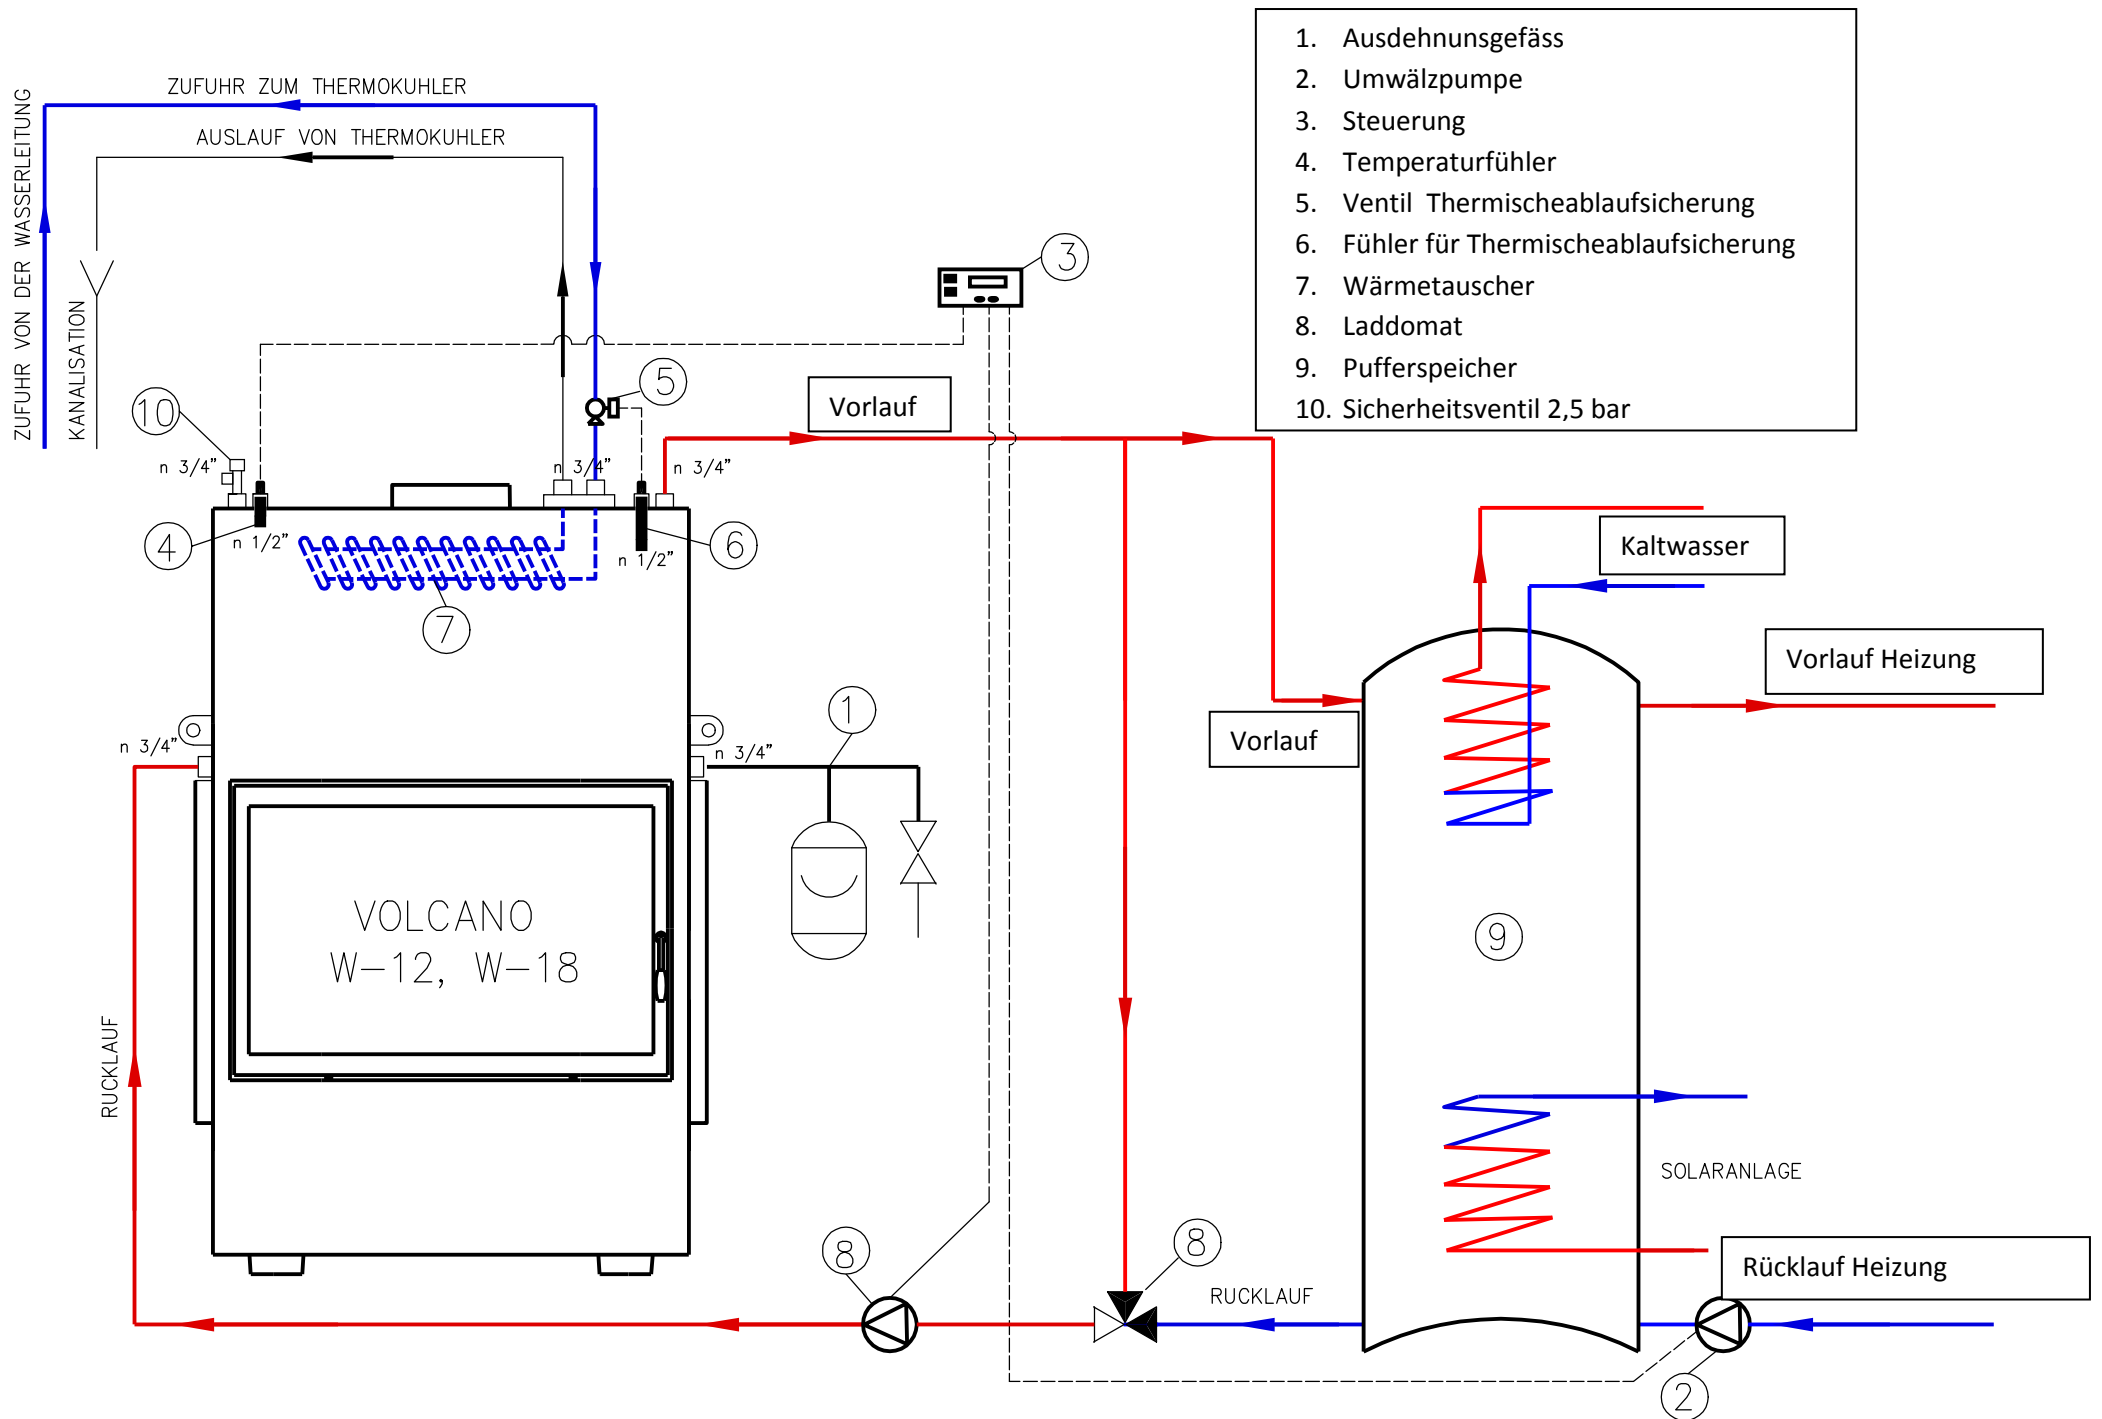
1. Ausdehnungsgefäss
2. Umwälzpumpe
3. Steuerung
4. Temperaturfühler
5. Ventil Thermischeablaufsicherung
6. Fühler für Thermischeablaufsicherung
7. Wärmetauscher
8. Laddomat
9. Pufferspeicher
10. Sicherheitsventil 2,5 bar

ZUFUHR ZUM THERMOKUHLER

AUSLAUF VON THERMOKUHLER

ZUFUHR VON DER WASSERLEITUNG

KANALISATION

3

5

10

n 3/4"

n 3/4"

n 3/4"

Vorlauf

4

n 1/2"

n 1/2"

6

7

Kaltwasser

Vorlauf Heizung

Vorlauf

n 3/4"

n 3/4"

1

VOLCANO
W–12, W–18

9

RUCKLAUF

SOLARANLAGE

8

8

Rücklauf Heizung

RUCKLAUF

2